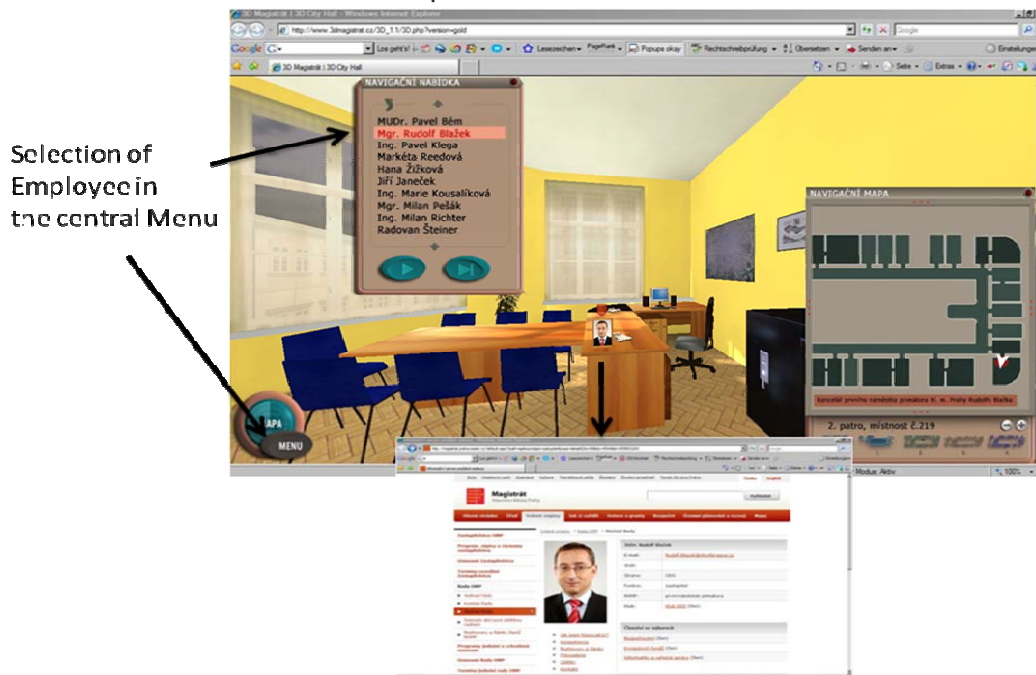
3D Magistrát | 3D City Hall - Windows Internet Explorer

http://www.3dmagistrat.cz/3D_1.1/3D.php?version=gold

Google

Los geht's! Lesezeichen PageRank Popups okay Rechtschreibprüfung Übersetzen Senden an Einstellungen

3D Magistrát | 3D City Hall

Seite Extras

Selection of Employee in the central Menu

NAVIGAČNÍ NABÍDKA

MUDr. Pavel Bém
Mgr. Rudolf Blažek
Ing. Pavel Klega
Markéta Reedová
Hana Žižková
Jiří Janeček
Ing. Marie Kousalíková
Mgr. Milan Pešák
Ing. Milan Richter
Radovan Šteiner

NAVIGAČNÍ MAPA

Kancelář prvního náměstka primátora hl. m. Prahy Rudolfa Blažka

2. patro, místnost č.219

MAPA

MENU

Modus: Aktiv

100%

Magistrát

Vyhledat

Mgr. Rudolf Blažek

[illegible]